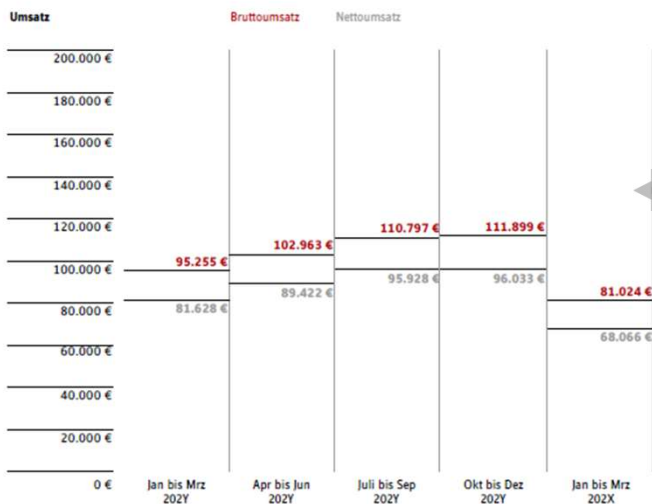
Umsatz

Bruttoumsatz Nettoumsatz

200.000 €
180.000 €
160.000 €
140.000 €
120.000 €
100.000 €
80.000 €
60.000 €
40.000 €
20.000 €
0 €

95.255 €
81.628 €
102.963 €
89.422 €
110.797 €
95.928 €
111.899 €
96.033 €
81.024 €
68.066 €

Jan bis Mrz 202Y
Apr bis Jun 202Y
Juli bis Sep 202Y
Okt bis Dez 202Y
Jan bis Mrz 202X